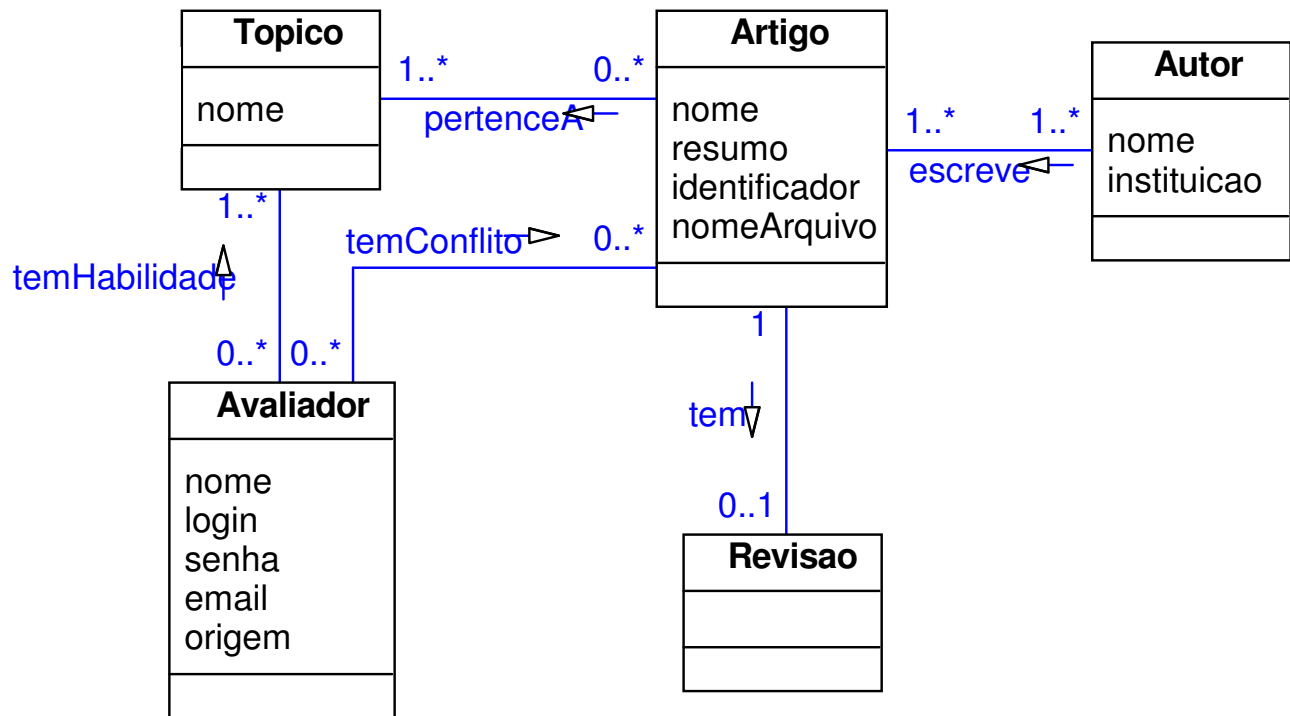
Topico

nome

1..*

0..*

pertenceA

Artigo

nome
resumo
identificador
nomeArquivo

1..*

1..*

escreve

Autor

nome
instituicao

1..*

temHabilidade

temConflito

0..*

0..*

0..*

Avaliador

nome
login
senha
email
origem

1

tem

0..1

Revisao